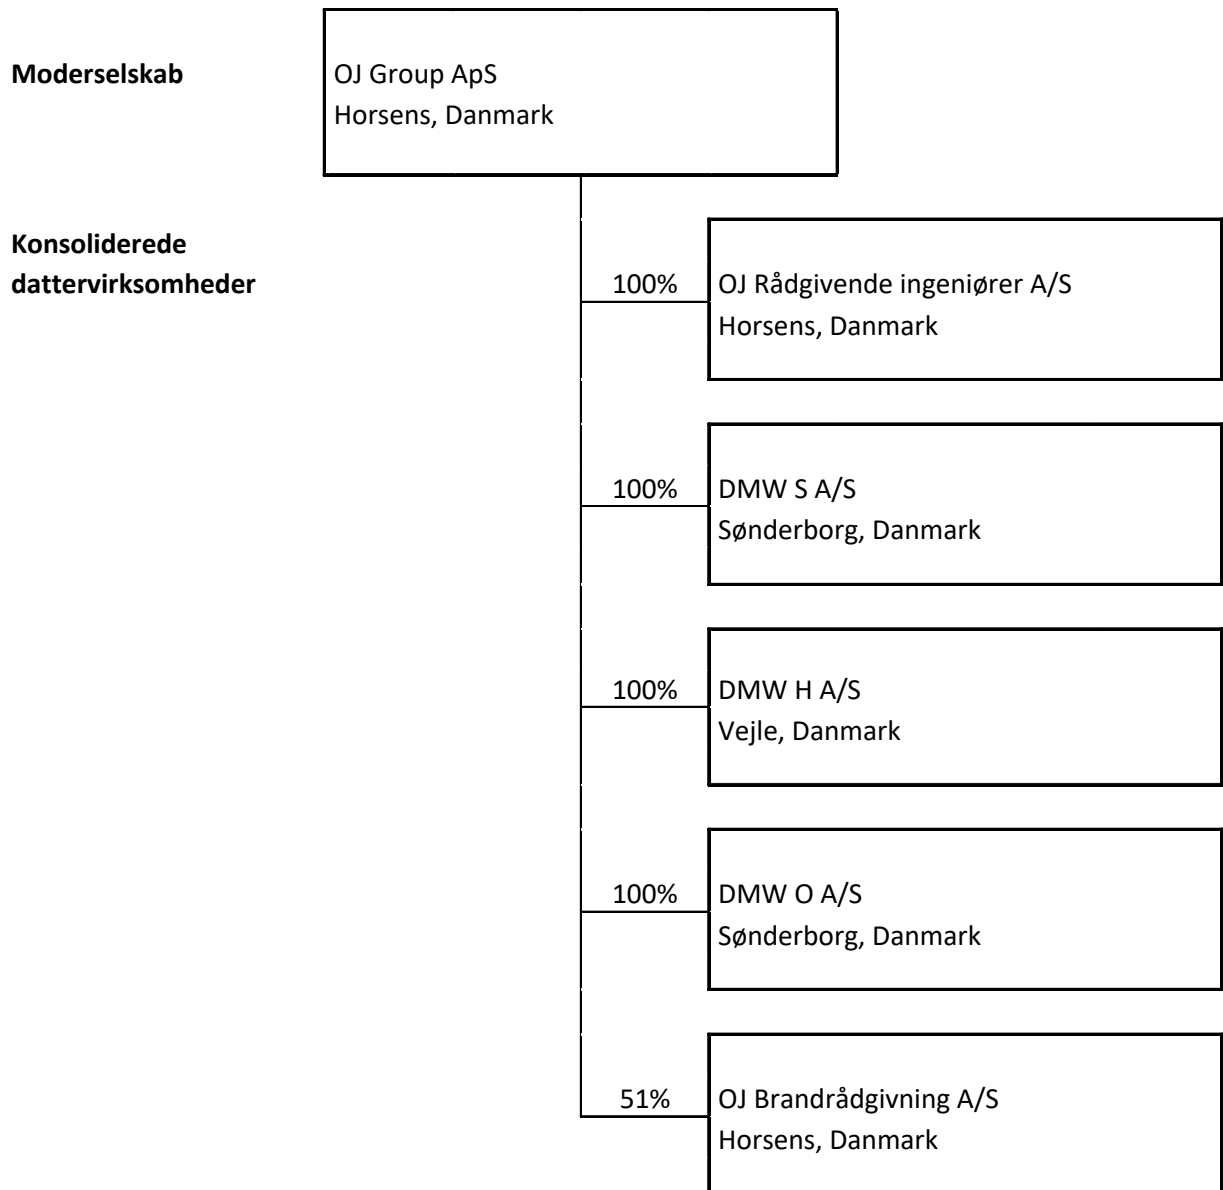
Moderselskab

OJ Group ApS
Horsens, Danmark

Konsoliderede dattervirksomheder

100%

OJ Rådgivende ingeniører A/S
Horsens, Danmark

100%

DMW S A/S
Sønderborg, Danmark

100%

DMW H A/S
Vejle, Danmark

100%

DMW O A/S
Sønderborg, Danmark

51%

OJ Brandrådgivning A/S
Horsens, Danmark